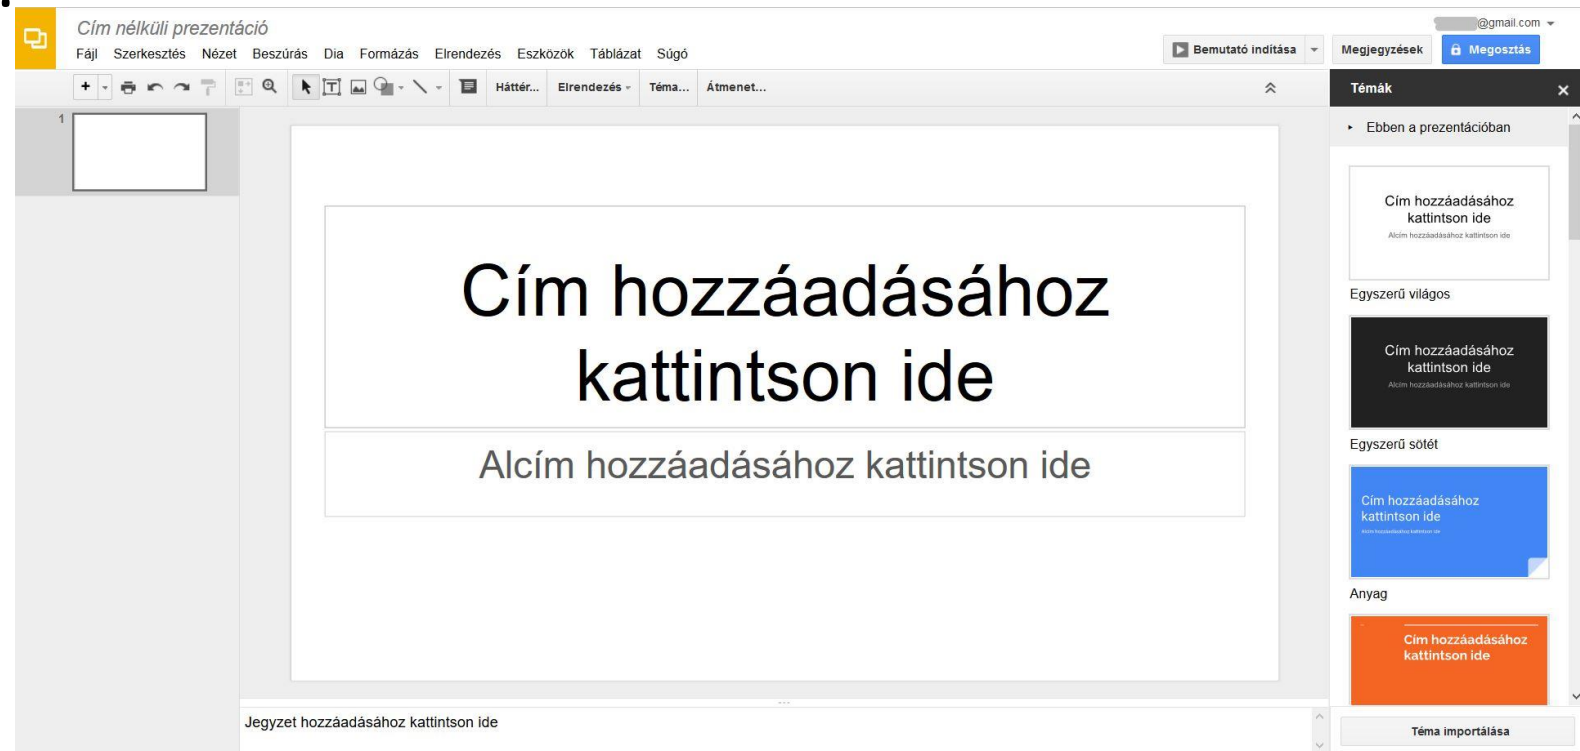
Cím nélküli prezentáció

Fájl Szerkesztés Nézet Beszúrás Dia Formázás Elrendezés Eszközök Táblázat Súgó

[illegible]@gmail.com

Bemutató indítása Megjegyzések Megosztás

Háttér... Elrendezés Téma... Átmenet...

Témák

1

Cím hozzáadásához kattintson ide

Alcím hozzáadásához kattintson ide

Jegyzet hozzáadásához kattintson ide

Ebben a prezentációban

Cím hozzáadásához kattintson ide
Alcím hozzáadásához kattintson ide
Egyszerű világos

Cím hozzáadásához kattintson ide
Alcím hozzáadásához kattintson ide
Egyszerű sötét

Cím hozzáadásához kattintson ide
Alcím hozzáadásához kattintson ide
Anyag

Cím hozzáadásához kattintson ide

Téma importálása